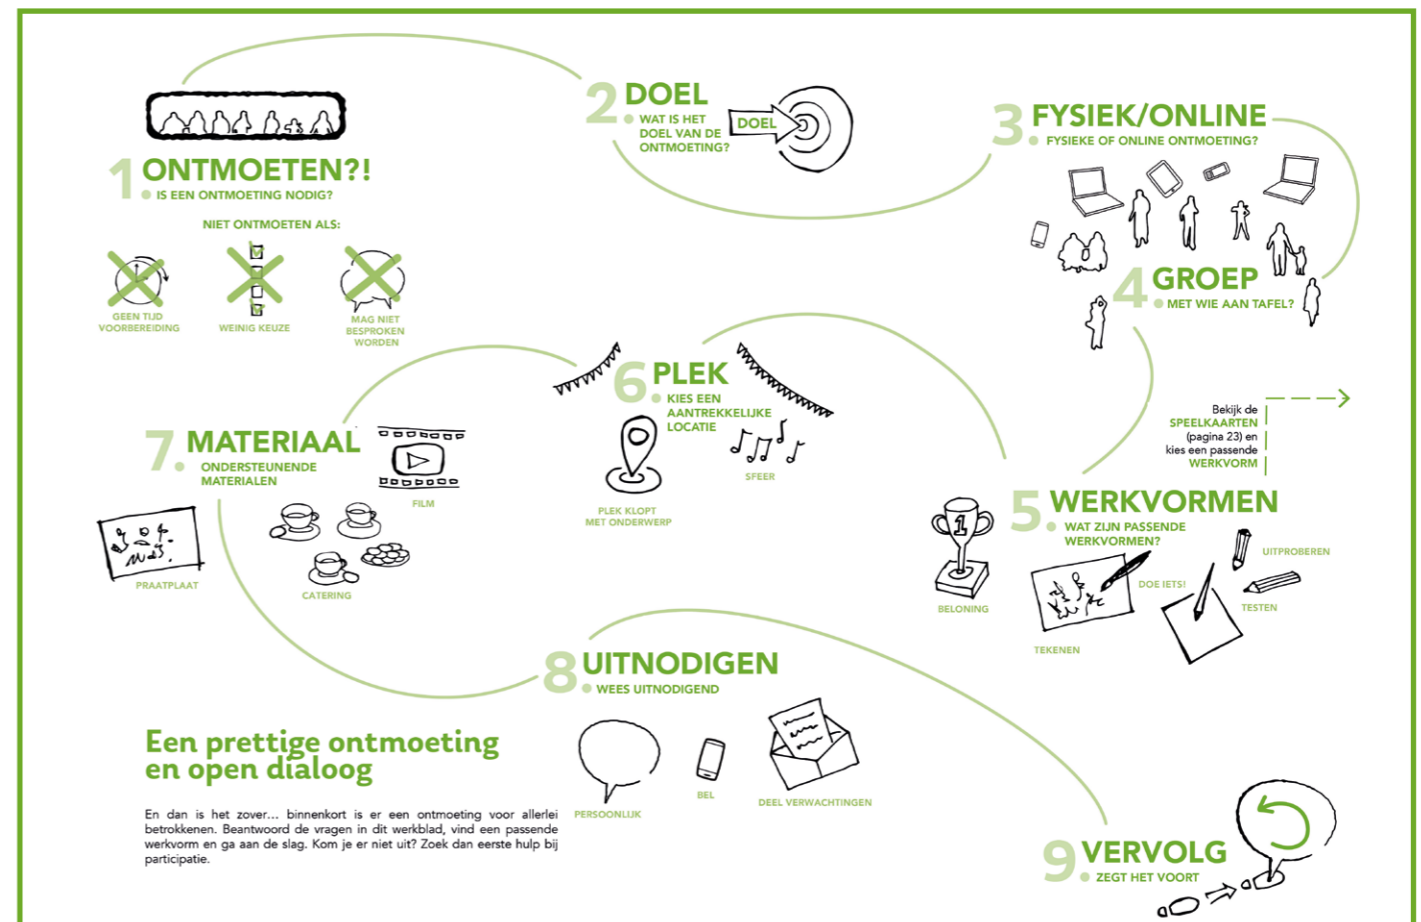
1 ONTMOETEN?!
IS EEN ONTMOETING NODIG?

NIET ONTMOETEN ALS:

GEEN TIJD VOORBEREIDING

WEINIG KEUZE

MAG NIET BESPROKEN WORDEN

2 DOEL
WAT IS HET DOEL VAN DE ONTMOETING?

DOEL

3 FYSIEK/ONLINE
FYSIEKE OF ONLINE ONTMOETING?

4 GROEP
MET WIE AAN TAFEL?

Bekijk de SPEELKAARTEN (pagina 23) en kies een passende WERKVORM

5 WERKVORMEN
WAT ZIJN PASSENDE WERKVORMEN?

UITPROBEREN

DOE IETS!

TESTEN

BELONING

TEKENEN

6 PLEK
KIES EEN AANTREKKELIJKE LOCATIE

SFEER

PLEK KLOPT MET ONDERWERP

7 MATERIAAL
ONDERSTEUNENDE MATERIALEN

FILM

PRAATPLAAT

CATERING

8 UITNODIGEN
WEES UITNODIGEND

PERSOONLIJK

BEL

DEEL VERWACHTINGEN

Een prettige ontmoeting en open dialoog

En dan is het zover... binnenkort is er een ontmoeting voor allerlei betrokkenen. Beantwoord de vragen in dit werkblad, vind een passende werkvorm en ga aan de slag. Kom je er niet uit? Zoek dan eerste hulp bij participatie.

9 VERVOLG
ZEGT HET VOORT